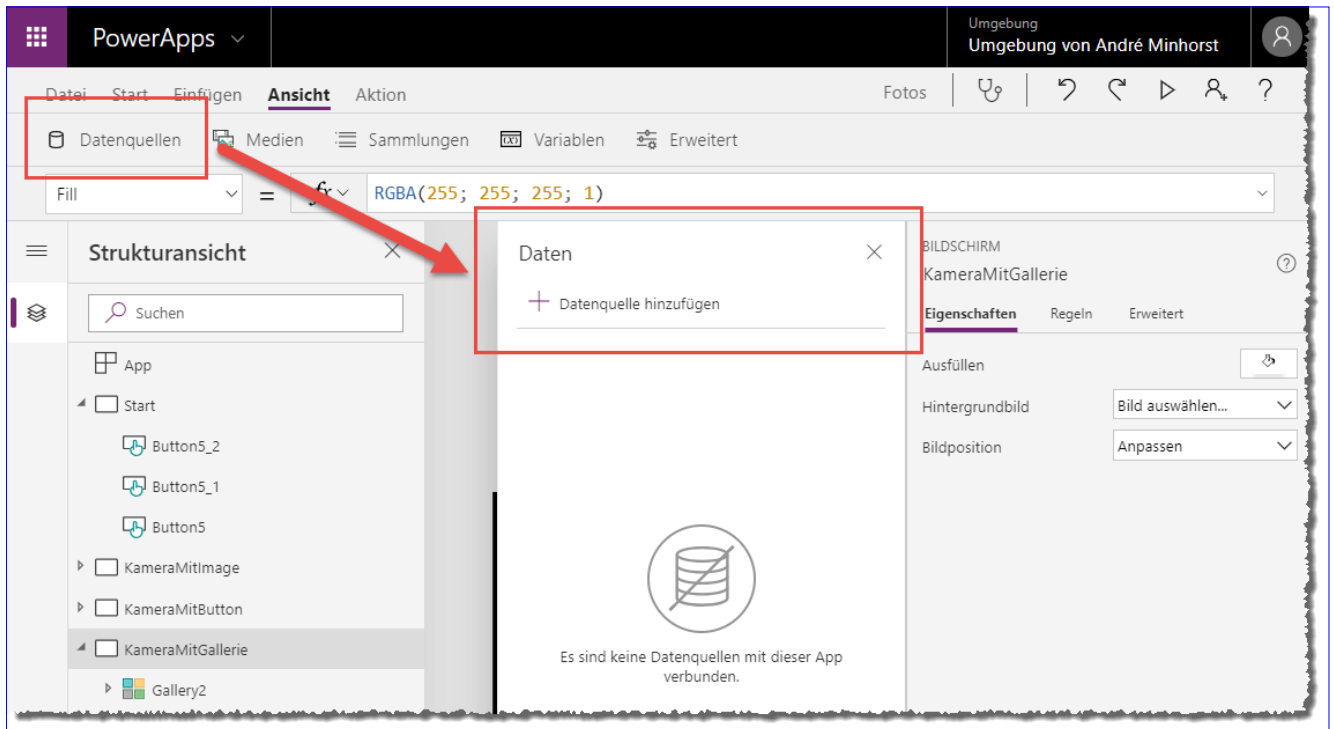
PowerApps

Umgebung
Umgebung von André Minhorst

Datei Start Einfügen Ansicht Aktion

Fotos

Datenquellen Medien Sammlungen Variablen Erweitert

Fill = fx RGBA(255; 255; 255; 1)

Strukturansicht

Suchen

App
Start
Button5_2
Button5_1
Button5
KameraMitImage
KameraMitButton
KameraMitGallerie
Gallery2

Daten

Datenquelle hinzufügen

Es sind keine Datenquellen mit dieser App verbunden.

BILDSCHIRM
KameraMitGallerie

Eigenschaften Regeln Erweitert

Ausfüllen
Hintergrundbild Bild auswählen...
Bildposition Anpassen